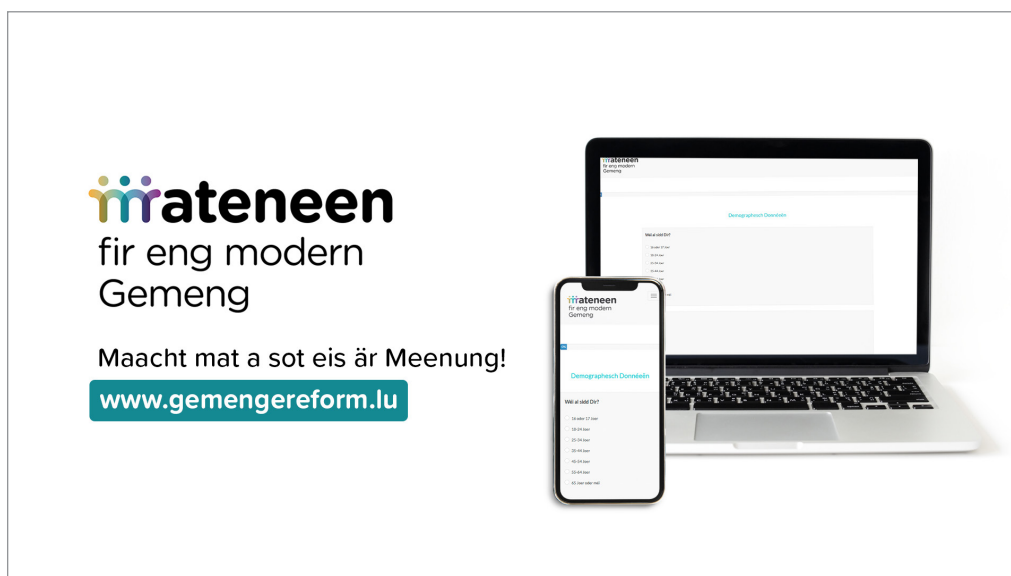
mateneen
fir eng modern
Gemeng

Maacht mat a sot eis är Meenung!

www.gemengereform.lu

mateneen
fir eng modern
Gemeng

Demographesch Donnéeën

Wéi al sidd Dir?

16 oder 17 Joer
18-24 Joer
25-34 Joer
35-44 Joer
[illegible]

mateneen
fir eng modern
Gemeng

Demographesch Donnéeën

Wéi al sidd Dir?

16 oder 17 Joer
18-24 Joer
25-34 Joer
35-44 Joer
45-54 Joer
55-64 Joer
65 Joer oder méi